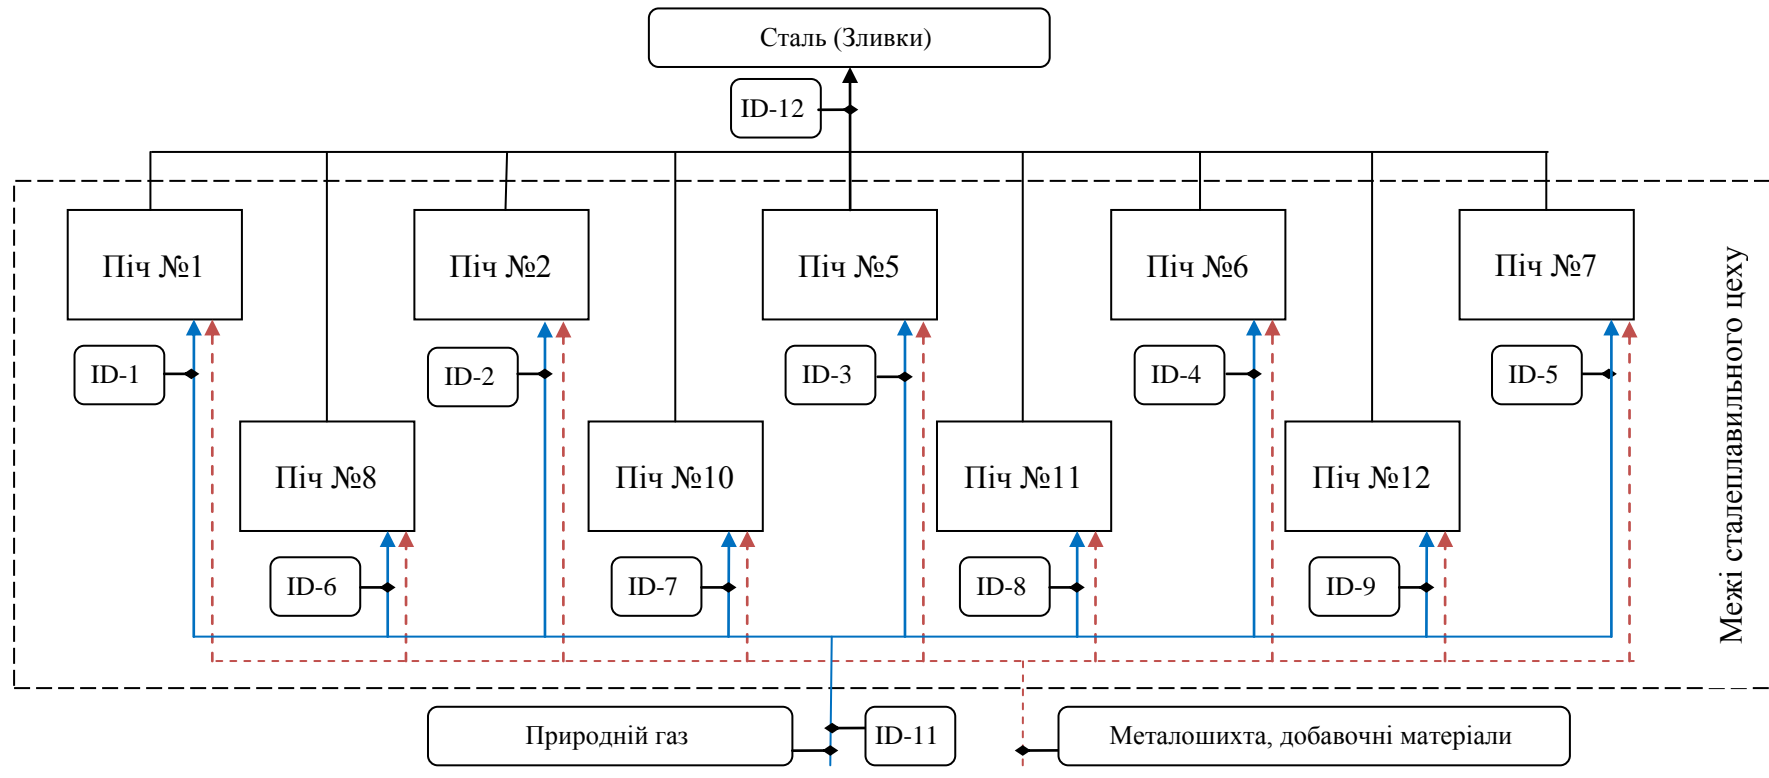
Сталь (Зливки)

ID-12

Піч №1

Піч №2

Піч №5

Піч №6

Піч №7

ID-1

ID-2

ID-3

ID-4

ID-5

Піч №8

Піч №10

Піч №11

Піч №12

ID-6

ID-7

ID-8

ID-9

Межі сталеплавильного цеху

Природній газ

ID-11

Металошихта, добавочні матеріали